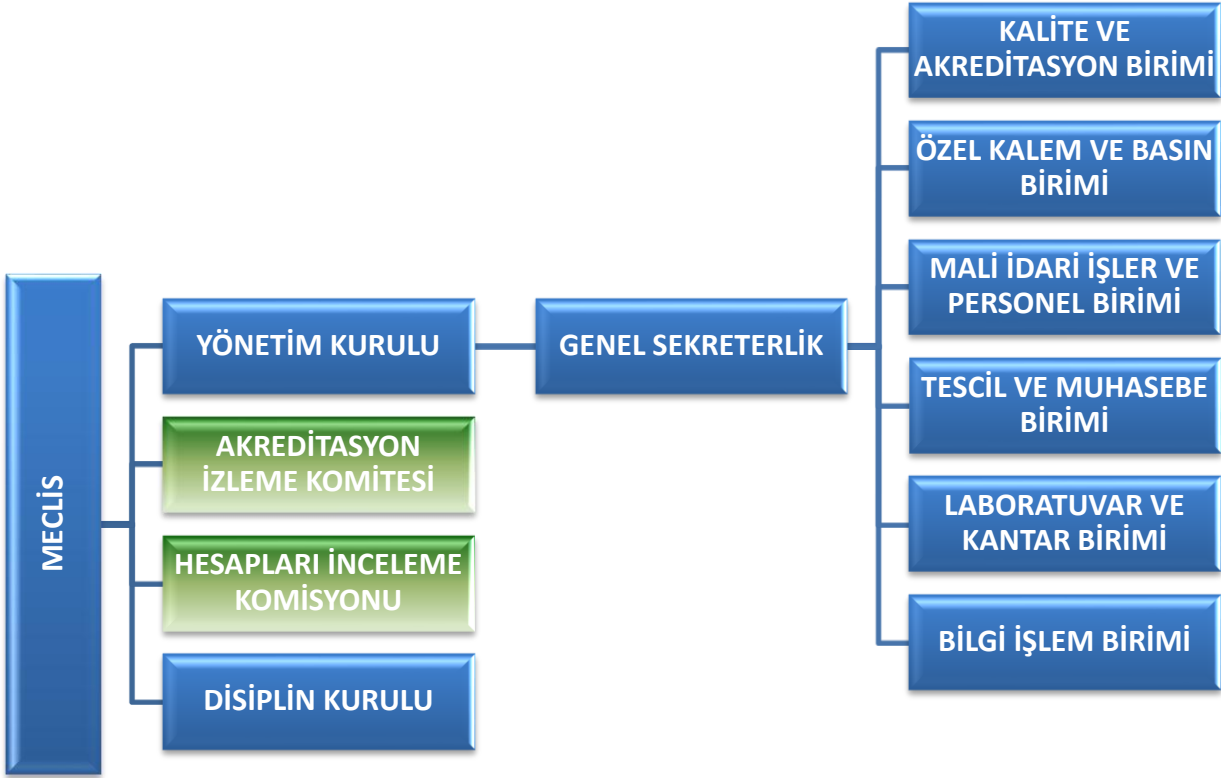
MECLİS

YÖNETİM KURULU

AKREDİTASYON İZLEME KOMİTESİ

HESAPLARI İNCELEME KOMİSYONU

DİSİPLİN KURULU

GENEL SEKRETERLİK

KALİTE VE AKREDİTASYON BİRİMİ

ÖZEL KALEM VE BASIN BİRİMİ

MALİ İDARİ İŞLER VE PERSONEL BİRİMİ

TESCİL VE MUHASEBE BİRİMİ

LABORATUVAR VE KANTAR BİRİMİ

BİLGİ İŞLEM BİRİMİ